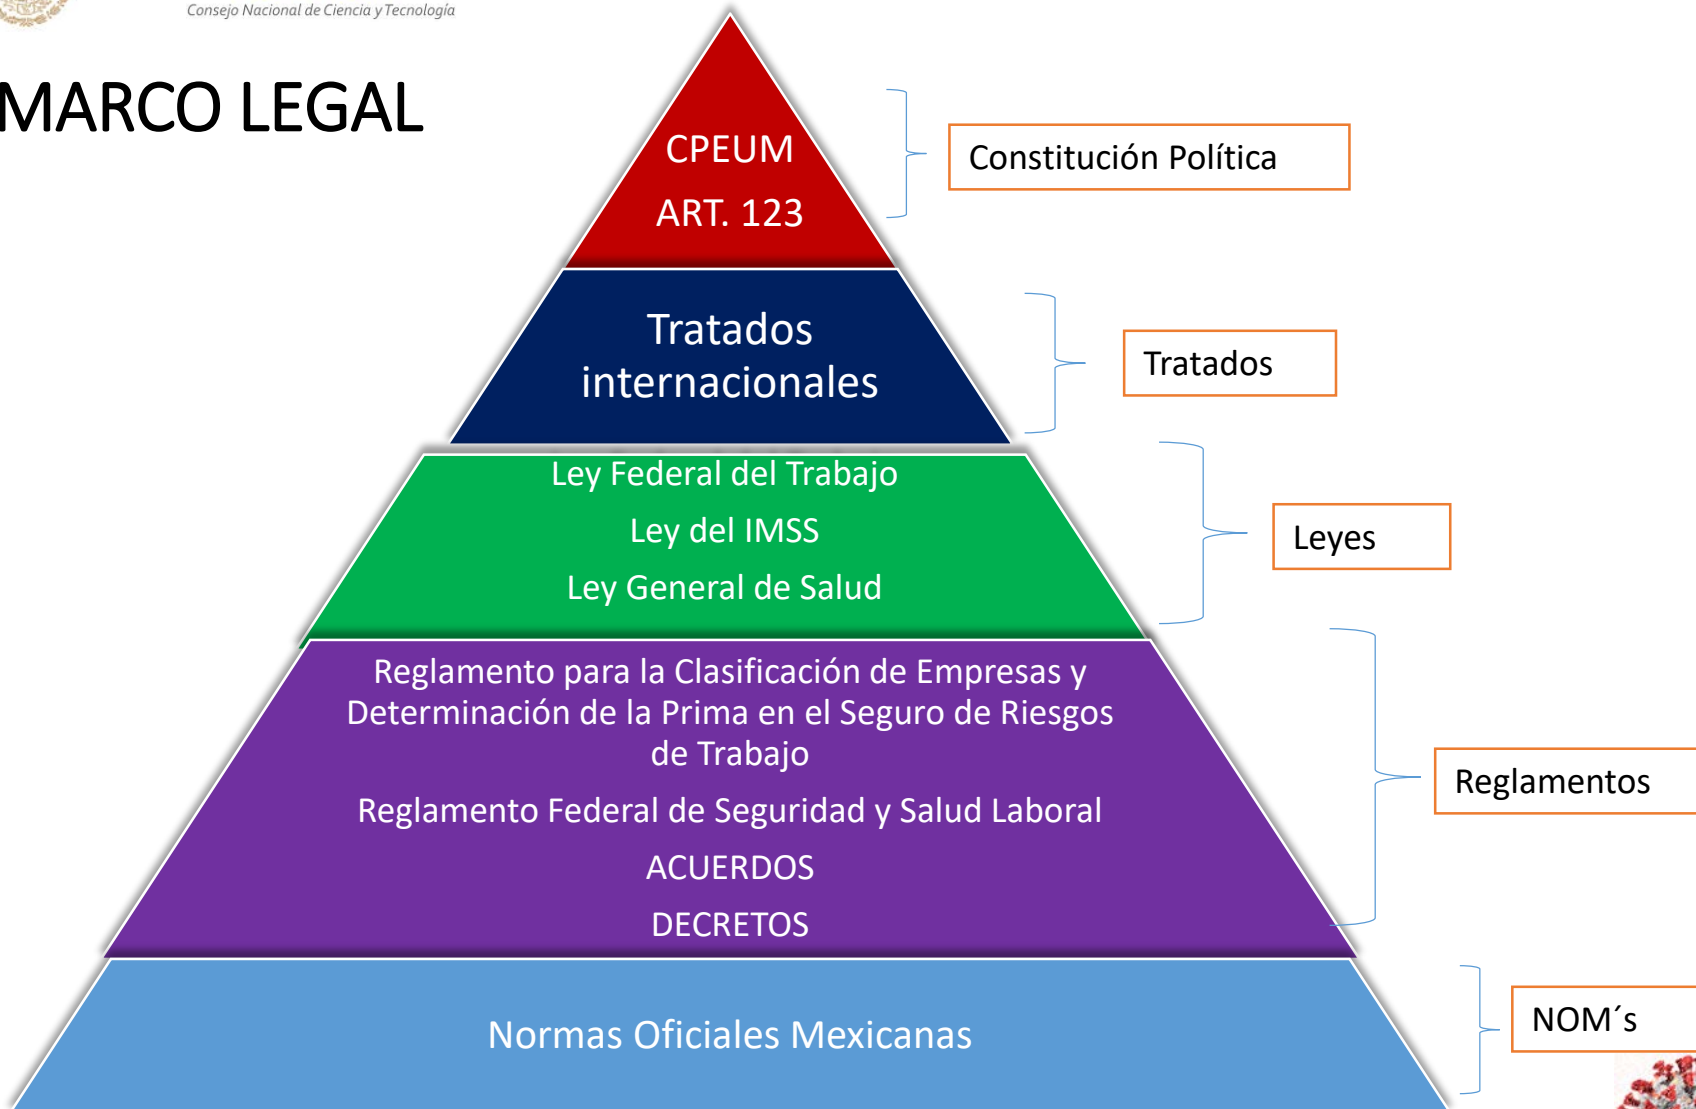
Consejo Nacional de Ciencia y Tecnología

MARCO LEGAL

CPEUM
ART. 123

Constitución Política

Tratados internacionales

Tratados

Ley Federal del Trabajo
Ley del IMSS
Ley General de Salud

Leyes

Reglamento para la Clasificación de Empresas y Determinación de la Prima en el Seguro de Riesgos de Trabajo
Reglamento Federal de Seguridad y Salud Laboral
ACUERDOS
DECRETOS

Reglamentos

Normas Oficiales Mexicanas

NOM´s